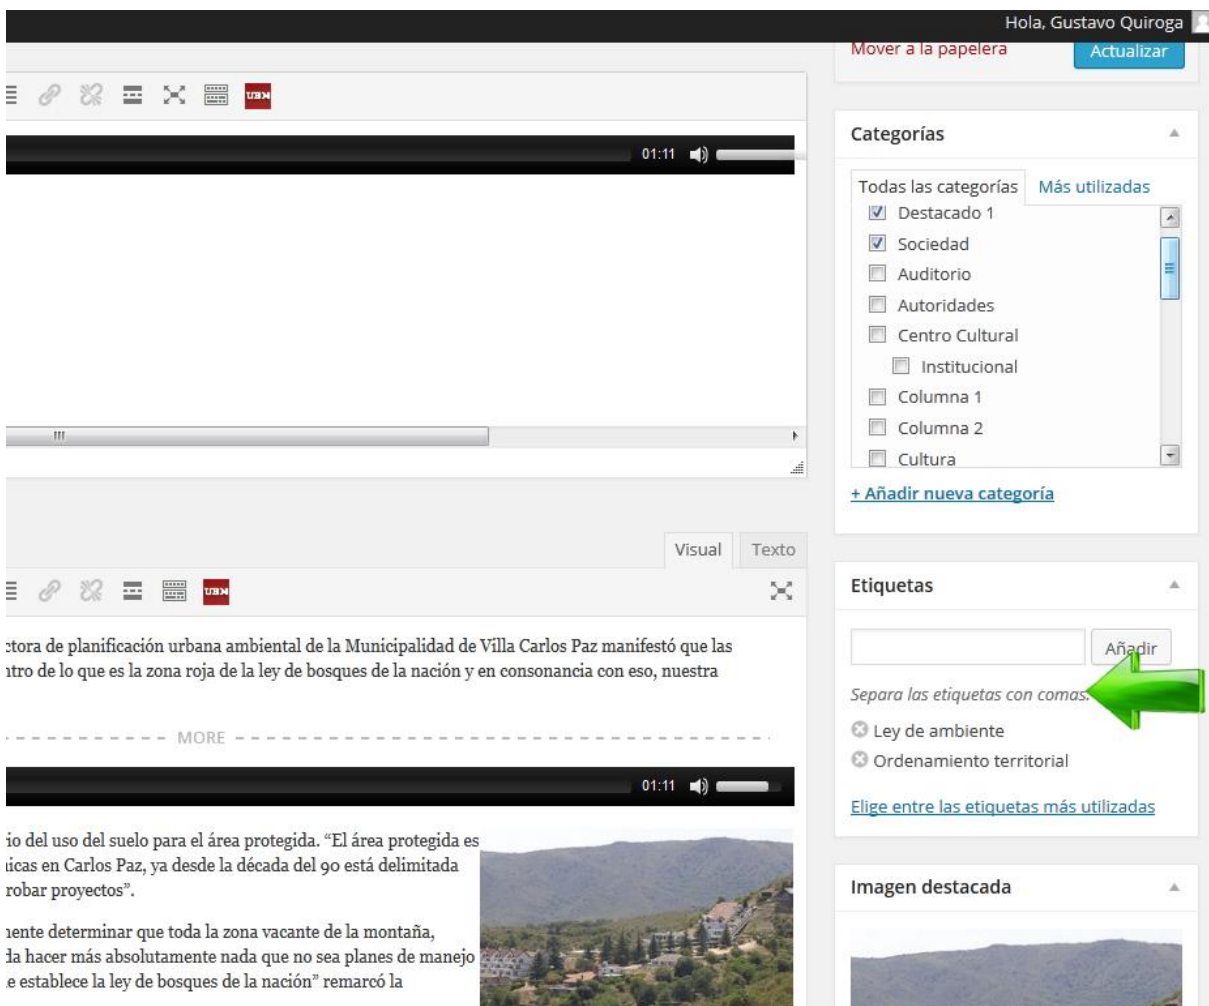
Hola, Gustavo Quiroga

Mover a la papelera

Actualizar

01:11

Categorías

Todas las categorías

Más utilizadas

Destacado 1

Sociedad

Auditorio

Autoridades

Centro Cultural

Institucional

Columna 1

Columna 2

Cultura

+ Añadir nueva categoría

Visual

Texto

Etiquetas

Añadir

Separa las etiquetas con comas.

Ley de ambiente

Ordenamiento territorial

Elige entre las etiquetas más utilizadas

ctora de planificación urbana ambiental de la Municipalidad de Villa Carlos Paz manifestó que las ıtro de lo que es la zona roja de la ley de bosques de la nación y en consonancia con eso, nuestra

MORE

01:11

io del uso del suelo para el área protegida. "El área protegida es ıicas en Carlos Paz, ya desde la década del 90 está delimitada robar proyectos".

ıente determinar que toda la zona vacante de la montaña, da hacer más absolutamente nada que no sea planes de manejo e establece la ley de bosques de la nación" remarcó la

Imagen destacada